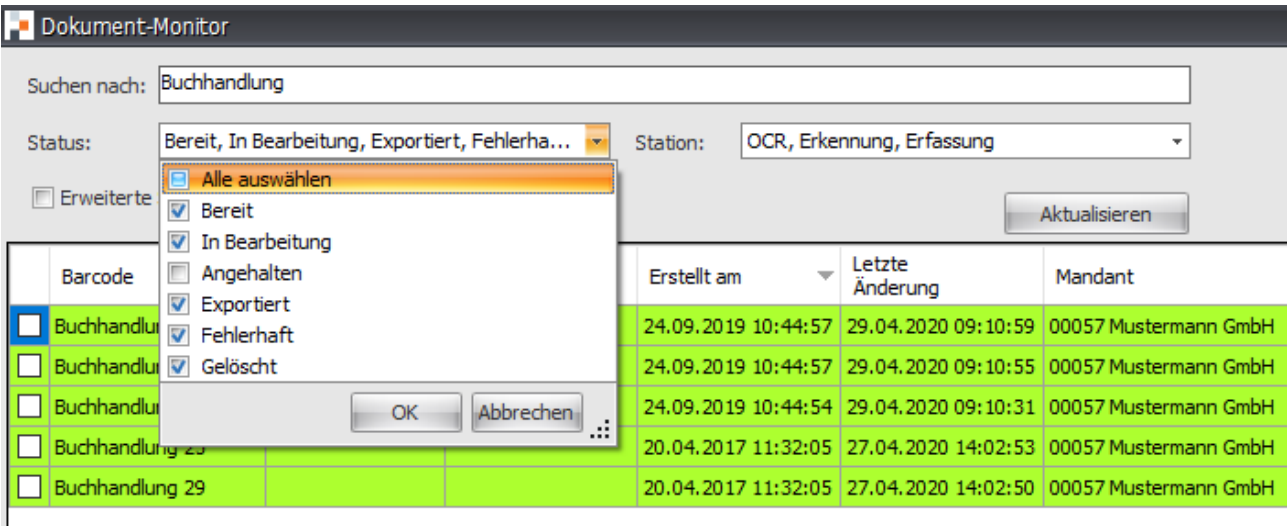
Dokument-Monitor

Suchen nach: Buchhandlung

Status: Bereit, In Bearbeitung, Exportiert, Fehlerha...

Station: OCR, Erkennung, Erfassung

Erweiterte

Alle auswählen
Bereit
In Bearbeitung
Angehalten
Exportiert
Fehlerhaft
Gelöscht

OK
Abbrechen

Aktualisieren

| | Barcode | | | Erstellt am | Letzte Änderung | Mandant |
|---|---|---|---|---|---|---|
| | Buchhandlu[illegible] | | | 24.09.2019 10:44:57 | 29.04.2020 09:10:59 | 00057 Mustermann GmbH |
| | Buchhandlu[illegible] | | | 24.09.2019 10:44:57 | 29.04.2020 09:10:55 | 00057 Mustermann GmbH |
| | Buchhandlu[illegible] | | | 24.09.2019 10:44:54 | 29.04.2020 09:10:31 | 00057 Mustermann GmbH |
| | Buchhandlung 2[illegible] | | | 20.04.2017 11:32:05 | 27.04.2020 14:02:53 | 00057 Mustermann GmbH |
| | Buchhandlung 29 | | | 20.04.2017 11:32:05 | 27.04.2020 14:02:50 | 00057 Mustermann GmbH |